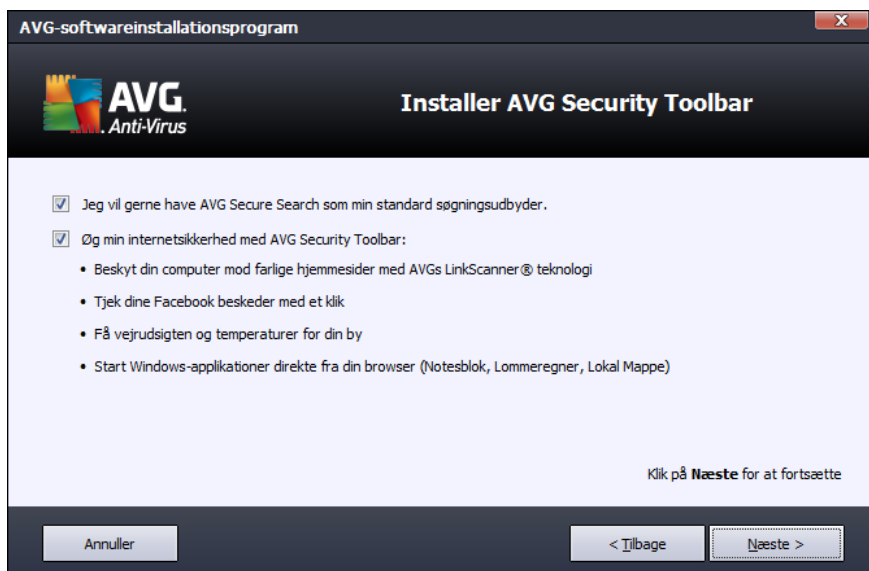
AVG-softwareinstallationsprogram

X

AVG. Anti-Virus

Installer AVG Security Toolbar

Jeg vil gerne have AVG Secure Search som min standard søgningsudbyder.

Øg min internetsikkerhed med AVG Security Toolbar:

• Beskyt din computer mod farlige hjemmesider med AVGs LinkScanner® teknologi

• Tjek dine Facebook beskeder med et klik

• Få vejrudsigten og temperaturer for din by

• Start Windows-applikationer direkte fra din browser (Notesblok, Lommeregner, Lokal Mappe)

Klik på **Næste** for at fortsætte

Annuller

< Tilbage

Næste >